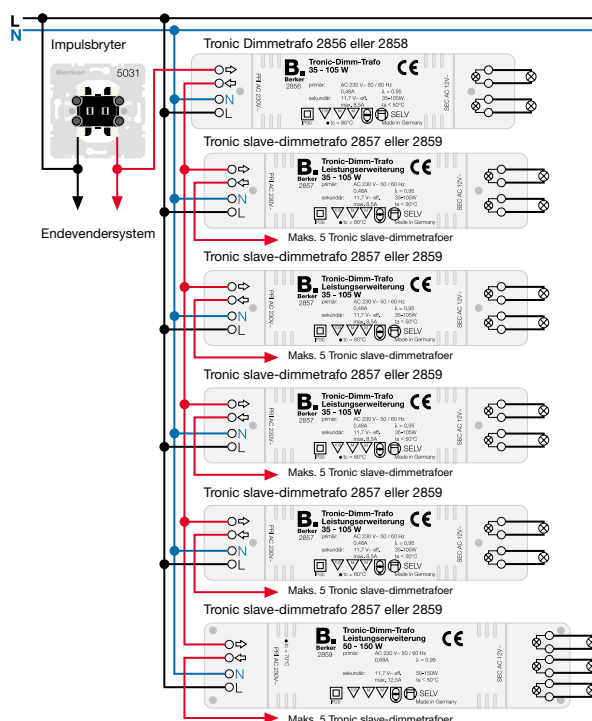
L
N
Impulsbryter
Berker 5031
Endevendersystem

Tronic Dimmetrafo 2856 eller 2858
N
L
PRI AC 230V~
B. Berker 2856
Tronic-Dimm-Trafo 35 - 105 W
primär: AC 230 V~ 50 / 60 Hz 0,48A λ = 0,95
sekundär: 11,7 V~ eff. 35÷105W max. 8,5A ta < 50°C
tc = 80°C
SELV
Made in Germany
SEC AC 12V~

Tronic slave-dimmetrafo 2857 eller 2859
N
L
PRI AC 230V~
B. Berker 2857
Tronic-Dimm-Trafo Leistungserweiterung 35 - 105 W
primär: AC 230 V~ 50 / 60 Hz 0,48A λ = 0,95
sekundär: 11,7 V~ eff. 35÷105W max. 8,5A ta < 50°C
tc = 80°C
SELV
Made in Germany
SEC AC 12V~
Maks. 5 Tronic slave-dimmetrafoer

Tronic slave-dimmetrafo 2857 eller 2859
N
L
PRI AC 230V~
B. Berker 2857
Tronic-Dimm-Trafo Leistungserweiterung 35 - 105 W
primär: AC 230 V~ 50 / 60 Hz 0,48A λ = 0,95
sekundär: 11,7 V~ eff. 35÷105W max. 8,5A ta < 50°C
tc = 80°C
SELV
Made in Germany
SEC AC 12V~
Maks. 5 Tronic slave-dimmetrafoer

Tronic slave-dimmetrafo 2857 eller 2859
N
L
PRI AC 230V~
B. Berker 2857
Tronic-Dimm-Trafo Leistungserweiterung 35 - 105 W
primär: AC 230 V~ 50 / 60 Hz 0,48A λ = 0,95
sekundär: 11,7 V~ eff. 35÷105W max. 8,5A ta < 50°C
tc = 80°C
SELV
Made in Germany
SEC AC 12V~
Maks. 5 Tronic slave-dimmetrafoer

Tronic slave-dimmetrafo 2857 eller 2859
N
L
PRI AC 230V~
B. Berker 2857
Tronic-Dimm-Trafo Leistungserweiterung 35 - 105 W
primär: AC 230 V~ 50 / 60 Hz 0,48A λ = 0,95
sekundär: 11,7 V~ eff. 35÷105W max. 8,5A ta < 50°C
tc = 80°C
SELV
Made in Germany
SEC AC 12V~
Maks. 5 Tronic slave-dimmetrafoer

Tronic slave-dimmetrafo 2857 eller 2859
N
L
PRI AC 230V~
tc = 70°C
B. Berker 2859
Tronic-Dimm-Trafo Leistungserweiterung 50 - 150 W
primär: AC 230 V~ 50 / 60 Hz 0,69A λ = 0,95
sekundär: 11,7 V~ eff. 50÷150W max. 12,5A ta < 50°C
SELV
Made in Germany
SEC AC 12V~
Maks. 5 Tronic slave-dimmetrafoer